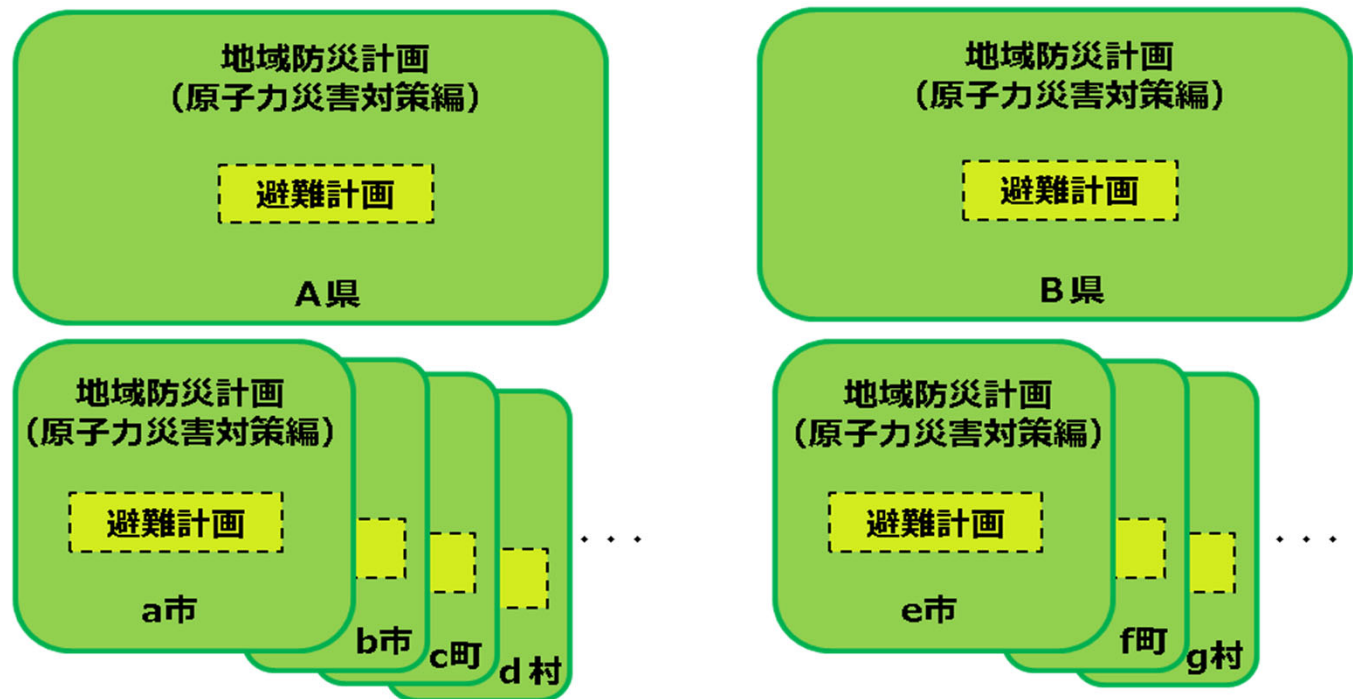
地域防災計画
（原子力災害対策編）

避難計画

A県

地域防災計画
（原子力災害対策編）

避難計画

B県

地域防災計画
（原子力災害対策編）

避難計画

a市

b市

c町

d村

・・・

地域防災計画
（原子力災害対策編）

避難計画

e市

f町

g村

・・・